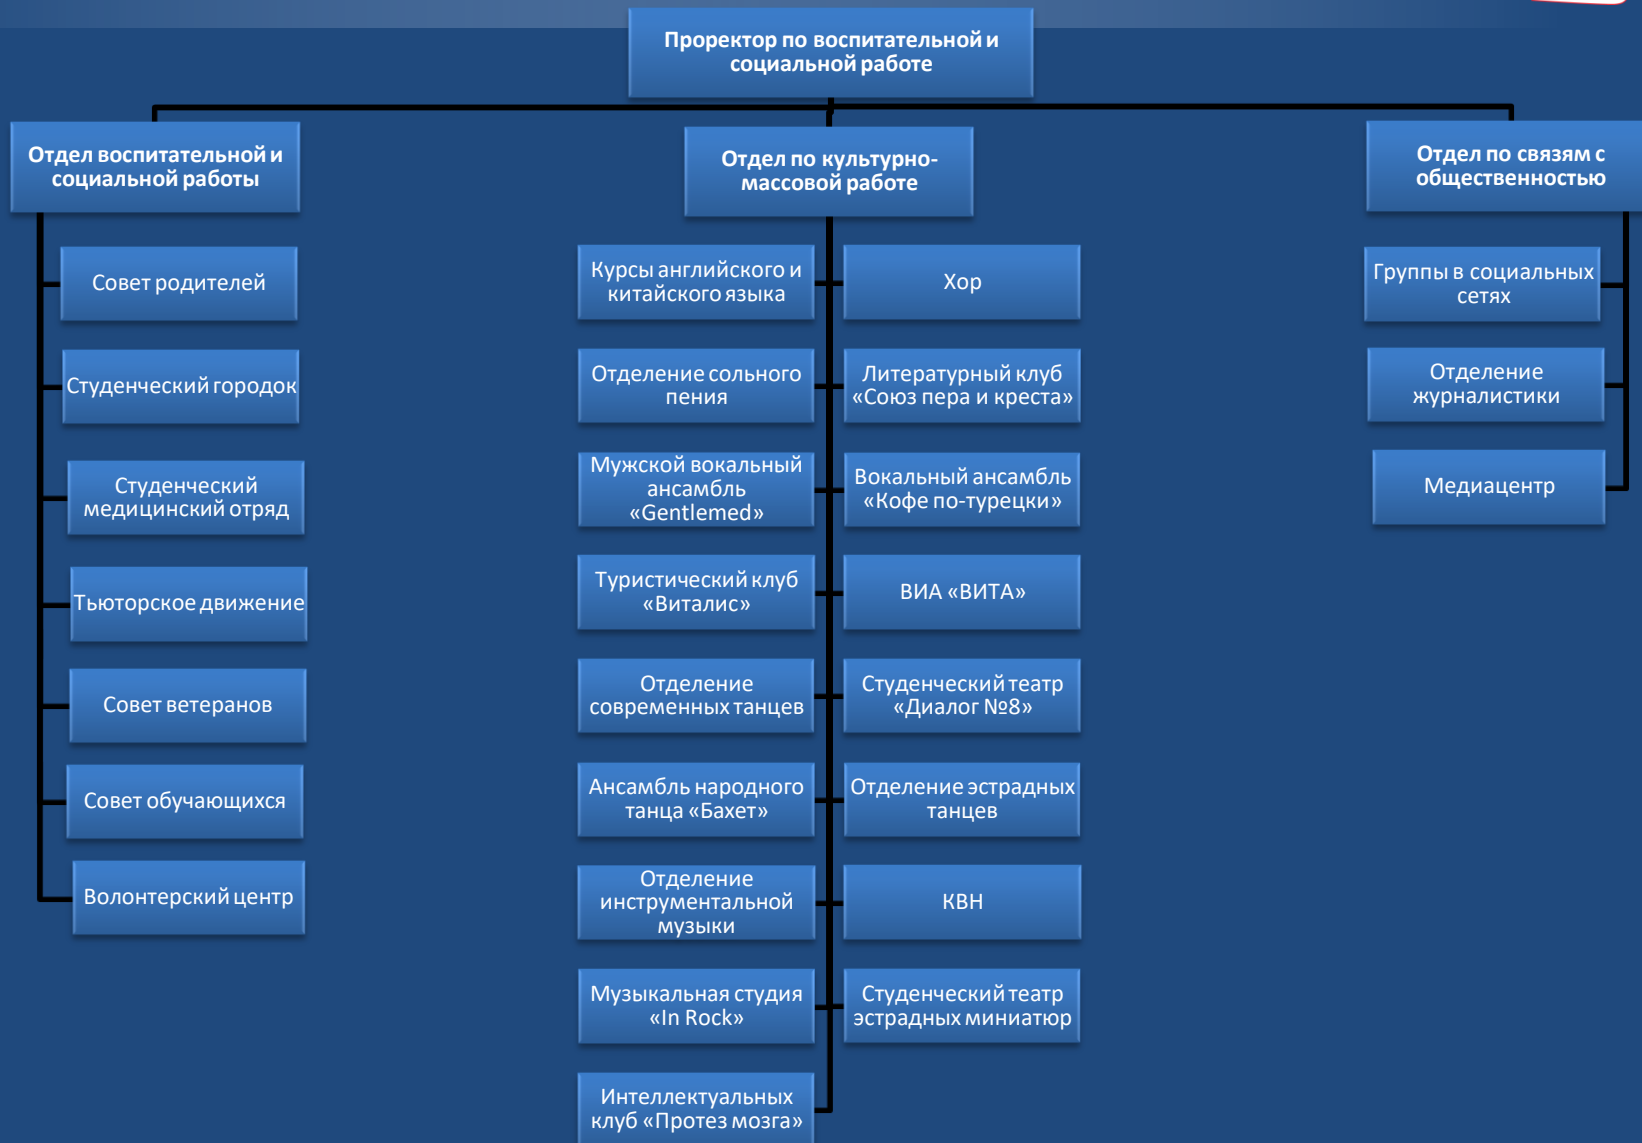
Проректор по воспитательной и социальной работе

Отдел воспитательной и социальной работы

Совет родителей

Студенческий городок

Студенческий медицинский отряд

Тьюторское движение

Совет ветеранов

Совет обучающихся

Волонтерский центр

Отдел по культурно-массовой работе

Курсы английского и китайского языка

Отделение сольного пения

Мужской вокальный ансамбль «Gentlemed»

Туристический клуб «Виталис»

Отделение современных танцев

Ансамбль народного танца «Бахет»

Отделение инструментальной музыки

Музыкальная студия «In Rock»

Интеллектуальных клуб «Протез мозга»

Хор

Литературный клуб «Союз пера и креста»

Вокальный ансамбль «Кофе по-турецки»

ВИА «ВИТА»

Студенческий театр «Диалог №8»

Отделение эстрадных танцев

КВН

Студенческий театр эстрадных миниатюр

Отдел по связям с общественностью

Группы в социальных сетях

Отделение журналистики

Медиацентр